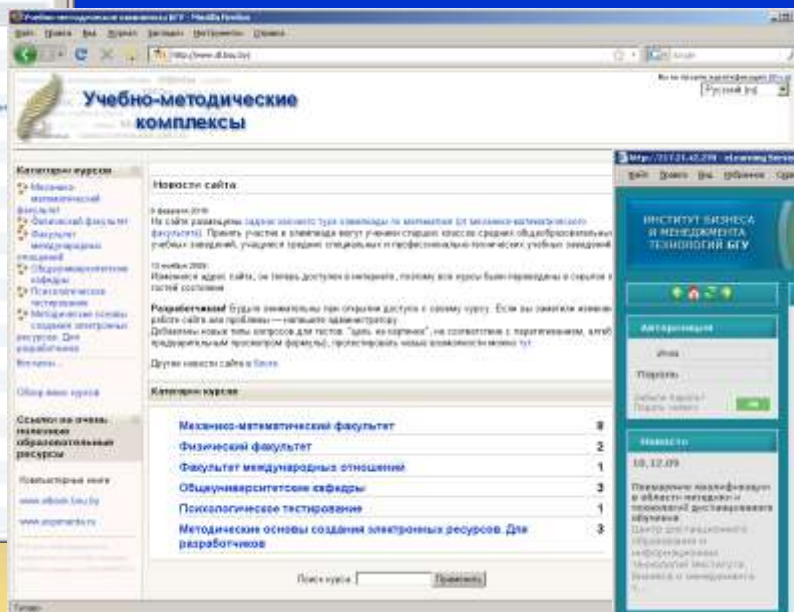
Учебно-методические комплексы БГУ - Mozilla Firefox

Файл Правка Вид Журнал Закладки Инструменты Справка

http://www.dl.bsu.by/

Русский (ru)

Учебно-методические комплексы

Категории курсов

Механико-математический факультет
Физический факультет
Факультет международных отношений
Общеуниверситетские кафедры
Психологическое тестирование
Методические основы создания электронных ресурсов. Для разработчиков

Все курсы...

Обзор всех курсов

Ссылки на очень полезные образовательные ресурсы

Новости сайта

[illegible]

Разработчикам! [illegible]

Другие новости сайта в блоге

Категории курсов

| | |
|---|---|
| Механико-математический факультет | 8 |
| Физический факультет | 2 |
| Факультет международных отношений | 1 |
| Общеуниверситетские кафедры | 3 |
| Психологическое тестирование | 1 |
| Методические основы создания электронных ресурсов. Для разработчиков | 3 |

Поиск курса: Применить

Готово

http://217.21.43.270 - eLearning Server

Файл Правка Вид Избранное Сервис

ИНСТИТУТ БИЗНЕСА И МЕНЕДЖМЕНТА ТЕХНОЛОГИЙ БГУ

Авторизация

Имя

Пароль

ok

Новости

10.12.09

Повышение квалификации в области методики и технологий дистанционного обучения

Центр дистанционного образования и информационных технологий Института бизнеса и менеджмента